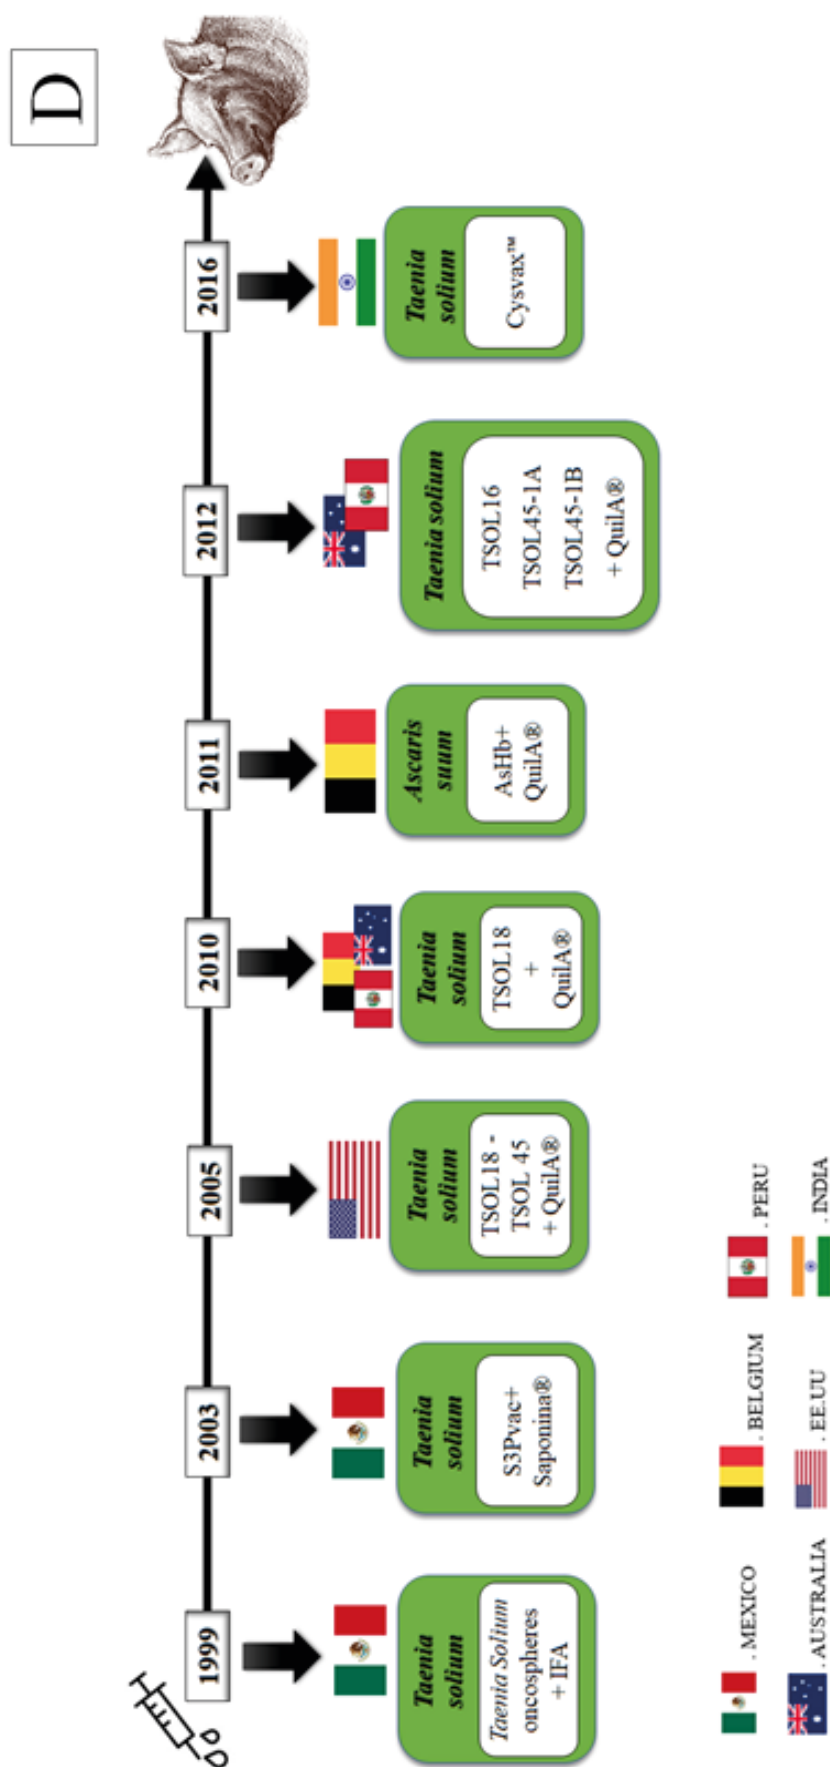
D

1999
Taenia solium
Taenia Solium oncospheres + IFA

2003
Taenia solium
S3Pvac+ Saponina®

2005
Taenia solium
TSOL18 - TSOL 45 + QuilA®

2010
Taenia solium
TSOL18 + QuilA®

2011
Ascaris suum
AsHb+ QuilA®

2012
Taenia solium
TSOL16 TSOL45-1A TSOL45-1B + QuilA®

2016
Taenia solium
Cysvax™

. MEXICO
. BELGIUM
. PERU
. AUSTRALIA
. EE.UU
. INDIA